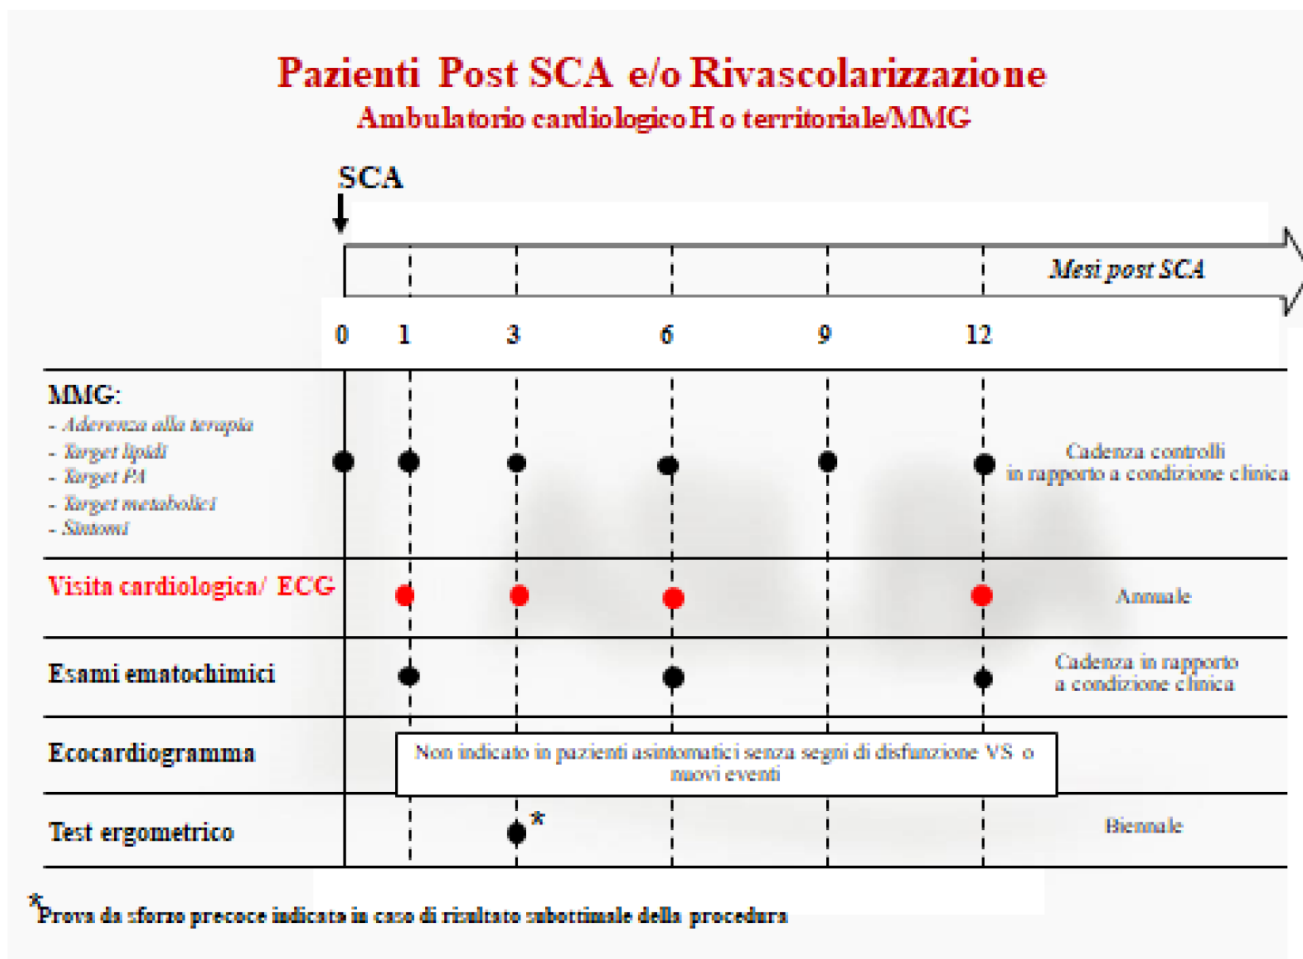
Pazienti Post SCA e/o Rivascolarizzazione
Ambulatorio cardiologico H o territoriale/MMG

SCA

Mesi post SCA

0 1 3 6 9 12

MMG:
- Aderenza alla terapia
- Target lipidi
- Target PA
- Target metabolici
- Sintomi

Cadenza controlli in rapporto a condizione clinica

Visita cardiologica/ ECG

Annuale

Esami ematochimici

Cadenza in rapporto a condizione clinica

Ecocardiogramma

Non indicato in pazienti asintomatici senza segni di disfunzione VS o nuovi eventi

Test ergometrico

*

Biennale

*Prova da sforzo precoce indicata in caso di risultato subottimale della procedura